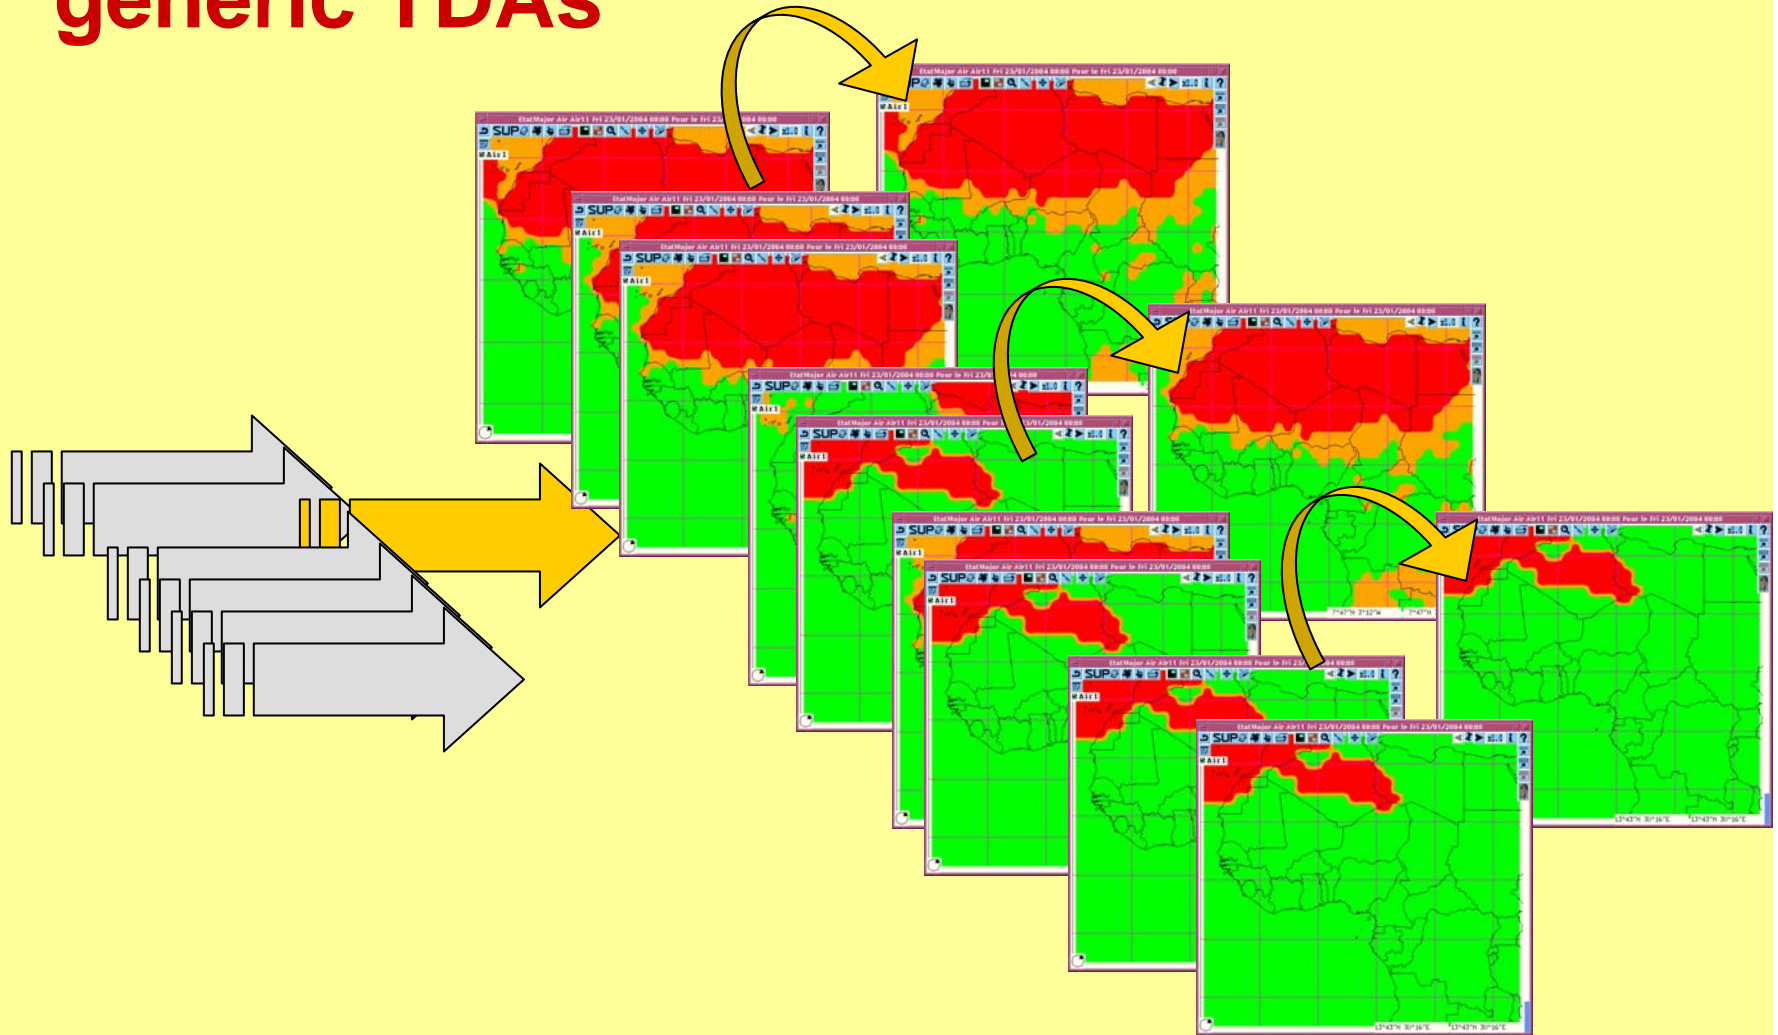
generic TDAs

EtatMajor Air Air11 Fri 23/01/2004 00:00 Pour le Fri 23/01/2004 00:00
SUP
Air1

EtatMajor Air Air11 Fri 23/01/2004 00:00 Pour le Fri 23/01/2004 00:00
SUP
Air1

EtatMajor Air Air11 Fri 23/01/2004 00:00 Pour le Fri 23/01/2004 00:00
SUP
Air1

EtatMajor Air Air11 Fri 23/01/2004 00:00 Pour le Fri 23/01/2004 00:00
SUP
Air1

EtatMajor Air Air11 Fri 23/01/2004 00:00 Pour le Fri 23/01/2004 00:00
SUP
Air1

EtatMajor Air Air11 Fri 23/01/2004 00:00 Pour le Fri 23/01/2004 00:00
SUP
Air1

EtatMajor Air Air11 Fri 23/01/2004 00:00 Pour le Fri 23/01/2004 00:00
SUP
Air1

EtatMajor Air Air11 Fri 23/01/2004 00:00 Pour le Fri 23/01/2004 00:00
SUP
Air1

EtatMajor Air Air11 Fri 23/01/2004 00:00 Pour le Fri 23/01/2004 00:00
SUP
Air1

EtatMajor Air Air11 Fri 23/01/2004 00:00 Pour le Fri 23/01/2004 00:00
SUP
Air1

EtatMajor Air Air11 Fri 23/01/2004 00:00 Pour le Fri 23/01/2004 00:00
SUP
Air1

EtatMajor Air Air11 Fri 23/01/2004 00:00 Pour le Fri 23/01/2004 00:00
SUP
Air1